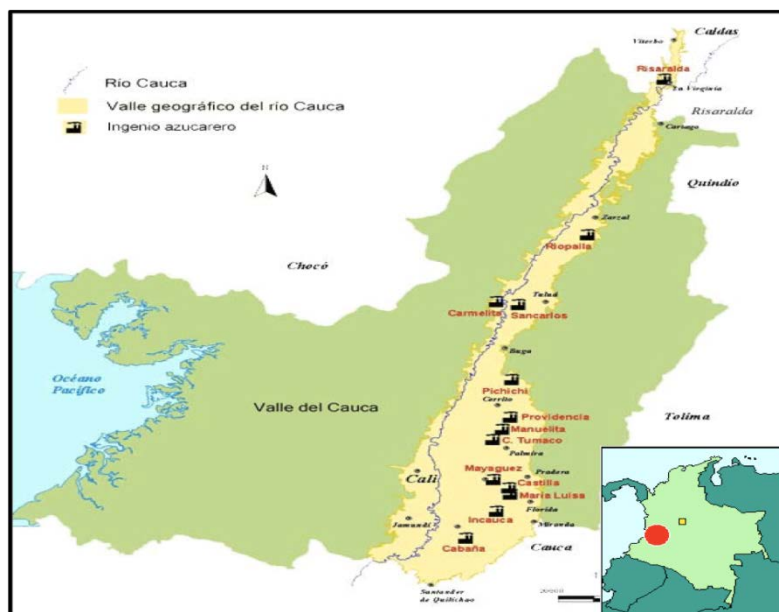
Río Cauca
Valle geográfico del río Cauca
Ingenio azucarero

N

Caldas
Viterbo
Risaralda
La Virginia
Risaralda
Cartago
Quindío
Zarzal
Riopaila
Chocó
Tuluá
Carmelita
Sancarlos
Buga
Océano Pacífico
Pichichí
Cerrito
Valle del Cauca
Providencia
Manuelita
C. Tumaco
Tolima
Palmira
Cali
Mayaguez
Pradera
Castilla
María Luisa
Florida
Jamundí
Incauca
Miranda
Cabaña
Cauca
Santander de Quilichao